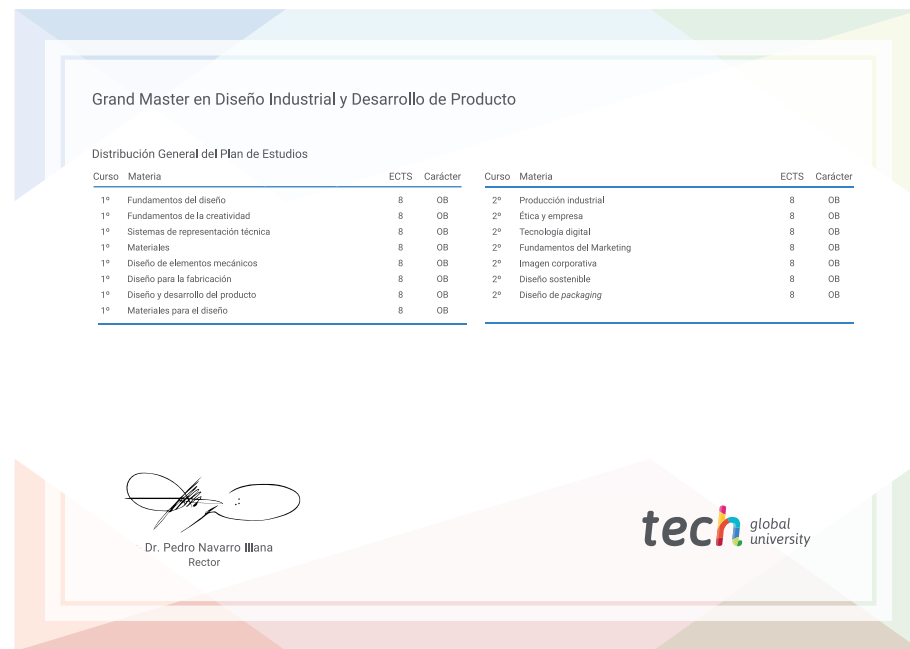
Grand Master en Diseño Industrial y Desarrollo de Producto

Distribución General del Plan de Estudios

| Curso | Materia | ECTS | Carácter |
|---|---|---|---|
| 1º | Fundamentos del diseño | 8 | OB |
| 1º | Fundamentos de la creatividad | 8 | OB |
| 1º | Sistemas de representación técnica | 8 | OB |
| 1º | Materiales | 8 | OB |
| 1º | Diseño de elementos mecánicos | 8 | OB |
| 1º | Diseño para la fabricación | 8 | OB |
| 1º | Diseño y desarrollo del producto | 8 | OB |
| 1º | Materiales para el diseño | 8 | OB |

| Curso | Materia | ECTS | Carácter |
|---|---|---|---|
| 2º | Producción industrial | 8 | OB |
| 2º | Ética y empresa | 8 | OB |
| 2º | Tecnología digital | 8 | OB |
| 2º | Fundamentos del Marketing | 8 | OB |
| 2º | Imagen corporativa | 8 | OB |
| 2º | Diseño sostenible | 8 | OB |
| 2º | Diseño de packaging | 8 | OB |

Dr. Pedro Navarro Illana
Rector

tech global university